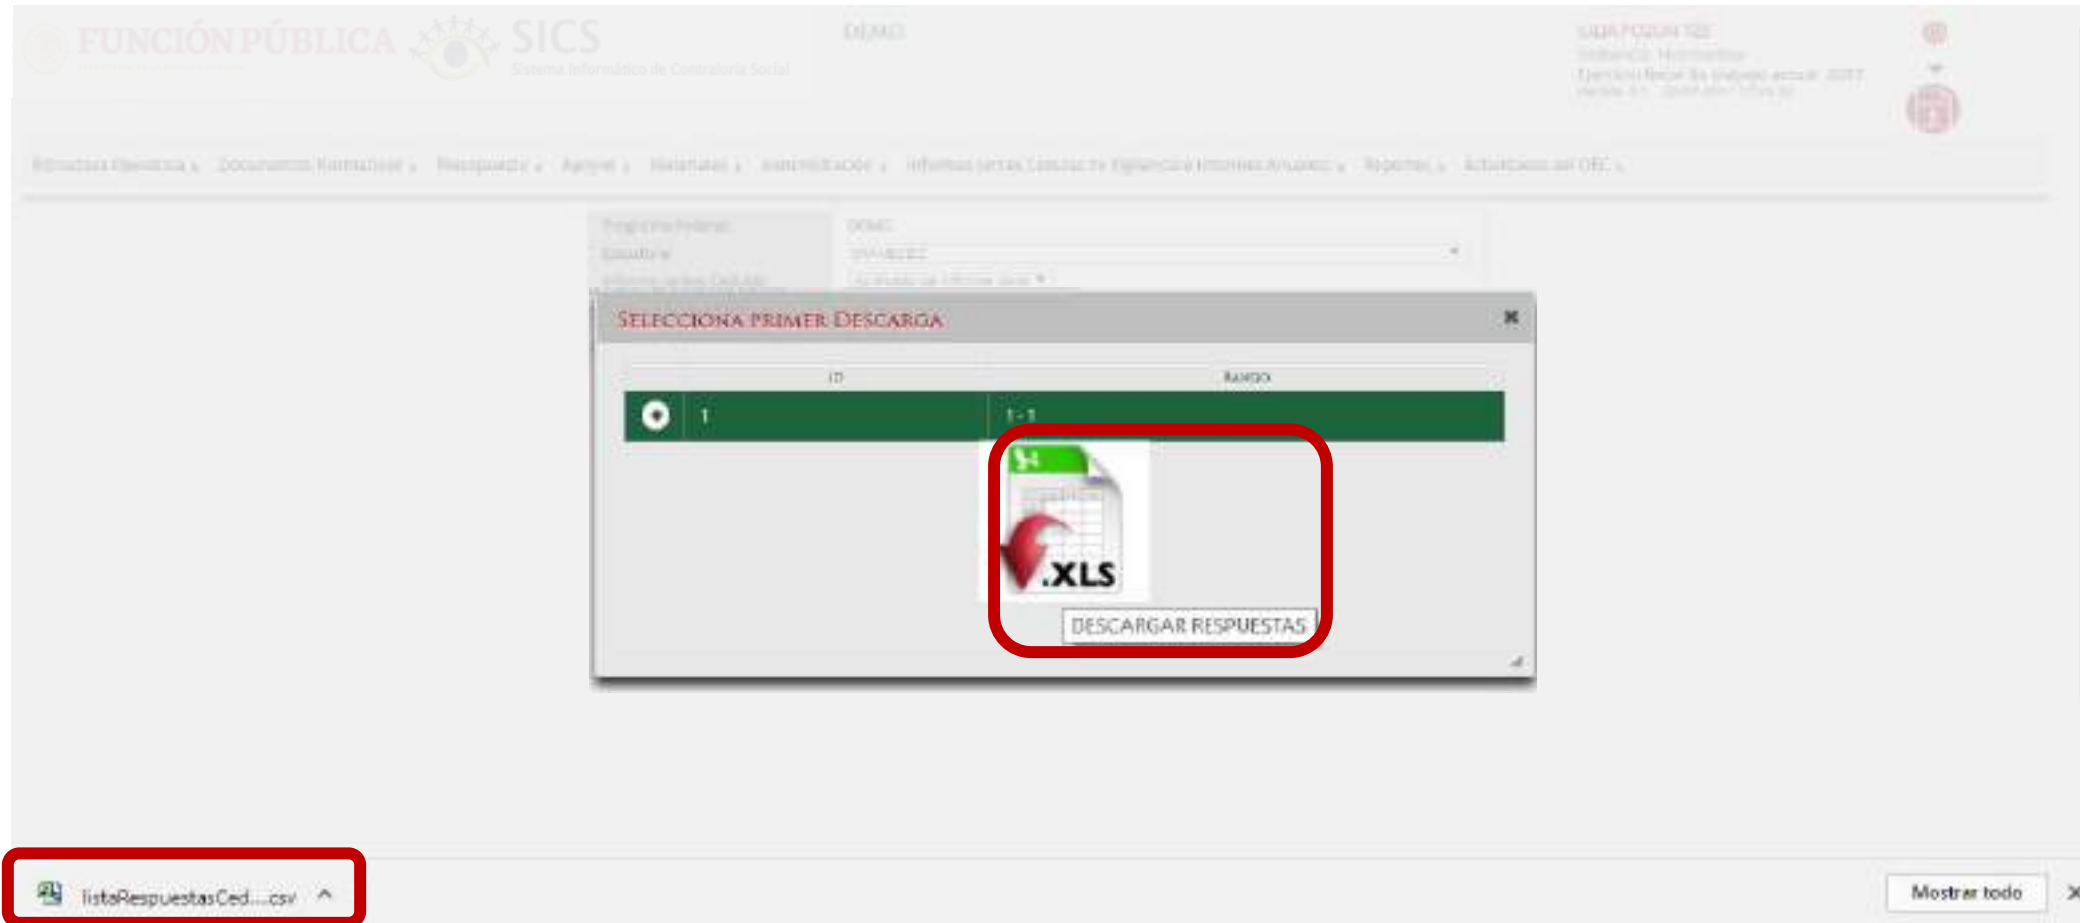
FUNCIÓN PÚBLICA SICS
Sistema Informático de Contraloría Social
DEMO
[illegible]

Estructura Operativa ▾ Documentos Normativos ▾ Presupuesto ▾ Apoyos ▾ Materiales ▾ Administración ▾ Informes (antes Cédulas de Vigilancia e Informes Anuales) ▾ Reportes ▾ Actividades del OEC ▾

Programa Federal: DEMO
Estructura: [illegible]
Informe (antes Cédula): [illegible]

SELECCIONA PRIMER DESCARGA ✖

| | ID | RANGO |
|---|---|---|
| | 1 | 1 - 1 |

.XLS
DESCARGAR RESPUESTAS

listaRespuestasCed....csv ^
Mostrar todo